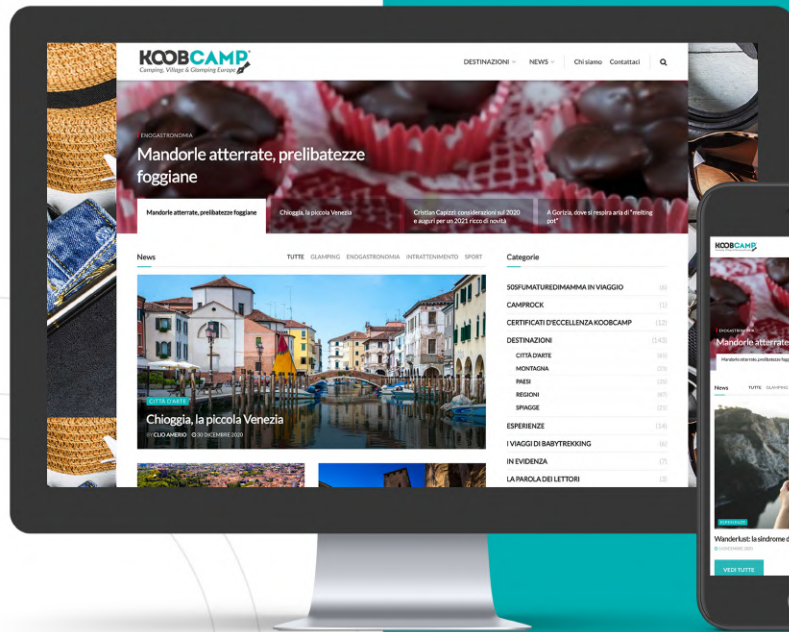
KOOBCAMP
Camping, Village & Glamping Europe

DESTINAZIONI NEWS Chi siamo Contattaci

ENOGASTRONOMIA
Mandorle atterrate, prelibatezze foggiane

Mandorle atterrate, prelibatezze foggiane
Chioggia, la piccola Venezia
Cristian Capizzi: considerazioni sul 2020 e auguri per un 2021 ricco di novità
A Gorizia, dove si respira aria di "melting pot"

News
TUTTE GLAMPING ENOGASTRONOMIA INTRATTENIMENTO SPORT

CITTÀ D'ARTE
Chioggia, la piccola Venezia
BY CLIO AMERIO 30 DICEMBRE 2020

Categorie
50SFUMATUREDIMAMMA IN VIAGGIO (6)
CAMPROCK (1)
CERTIFICATI D'ECCELLENZA KOOBCAMP (12)
DESTINAZIONI (143)
CITTÀ D'ARTE (45)
MONTAGNA (23)
PAESI (16)
REGIONI (67)
SPIAGGE (25)
ESPERIENZE (14)
I VIAGGI DI BABYTREKKING (6)
IN EVIDENZA (7)
LA PAROLA DEI LETTORI (3)

KOOBCAMP
ENOGASTRONOMIA
Mandorle atterrate
Mandorle atterrate, prelibatezze fog
News TUTTE GLAMPING
ESPERIENZE
Wanderlust: la sindrome d
VEDI TUTTE